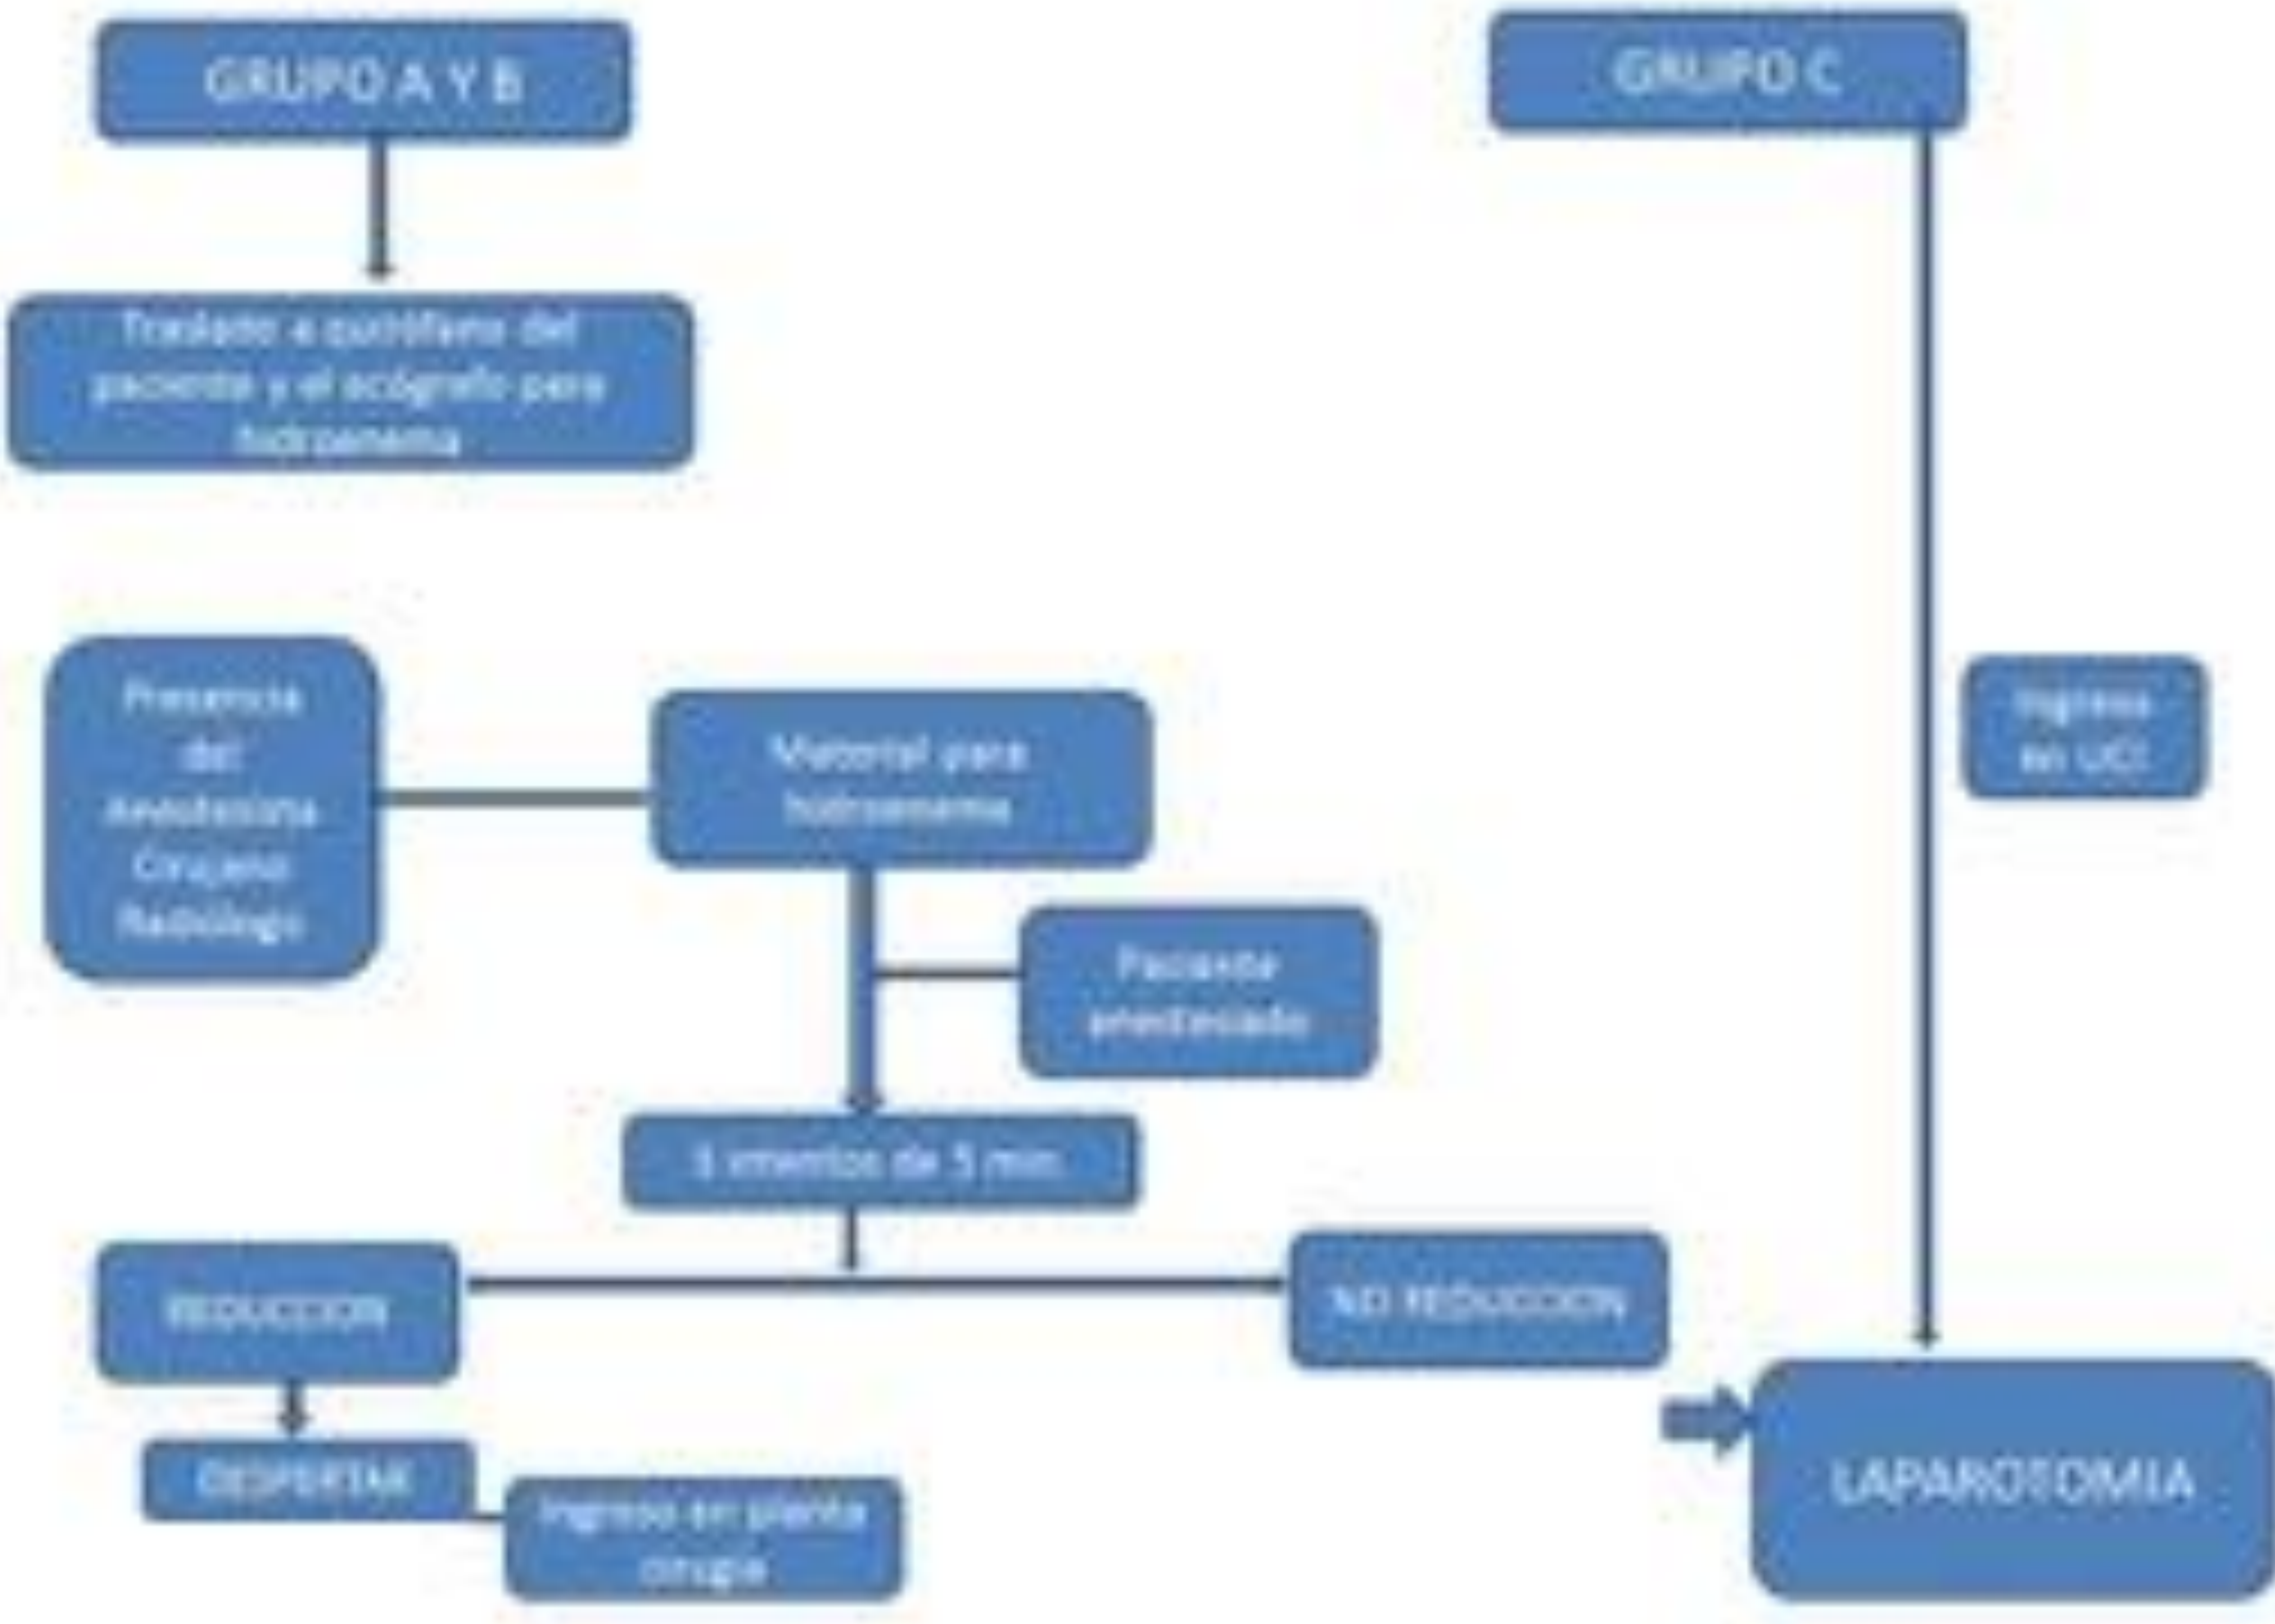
GRUPO A Y B

GRUPO C

Traslado a quirófano del paciente y el ecógrafo para hidroenema

Presencia del Anestesista Cirujano Radiólogo

Material para hidroenema

Ingreso en UCI

Paciente anestesiado

3 intentos de 3 min.

REDUCCION

NO REDUCCION

DESPERTAR

Ingreso en planta cirugía

LAPAROTOMIA